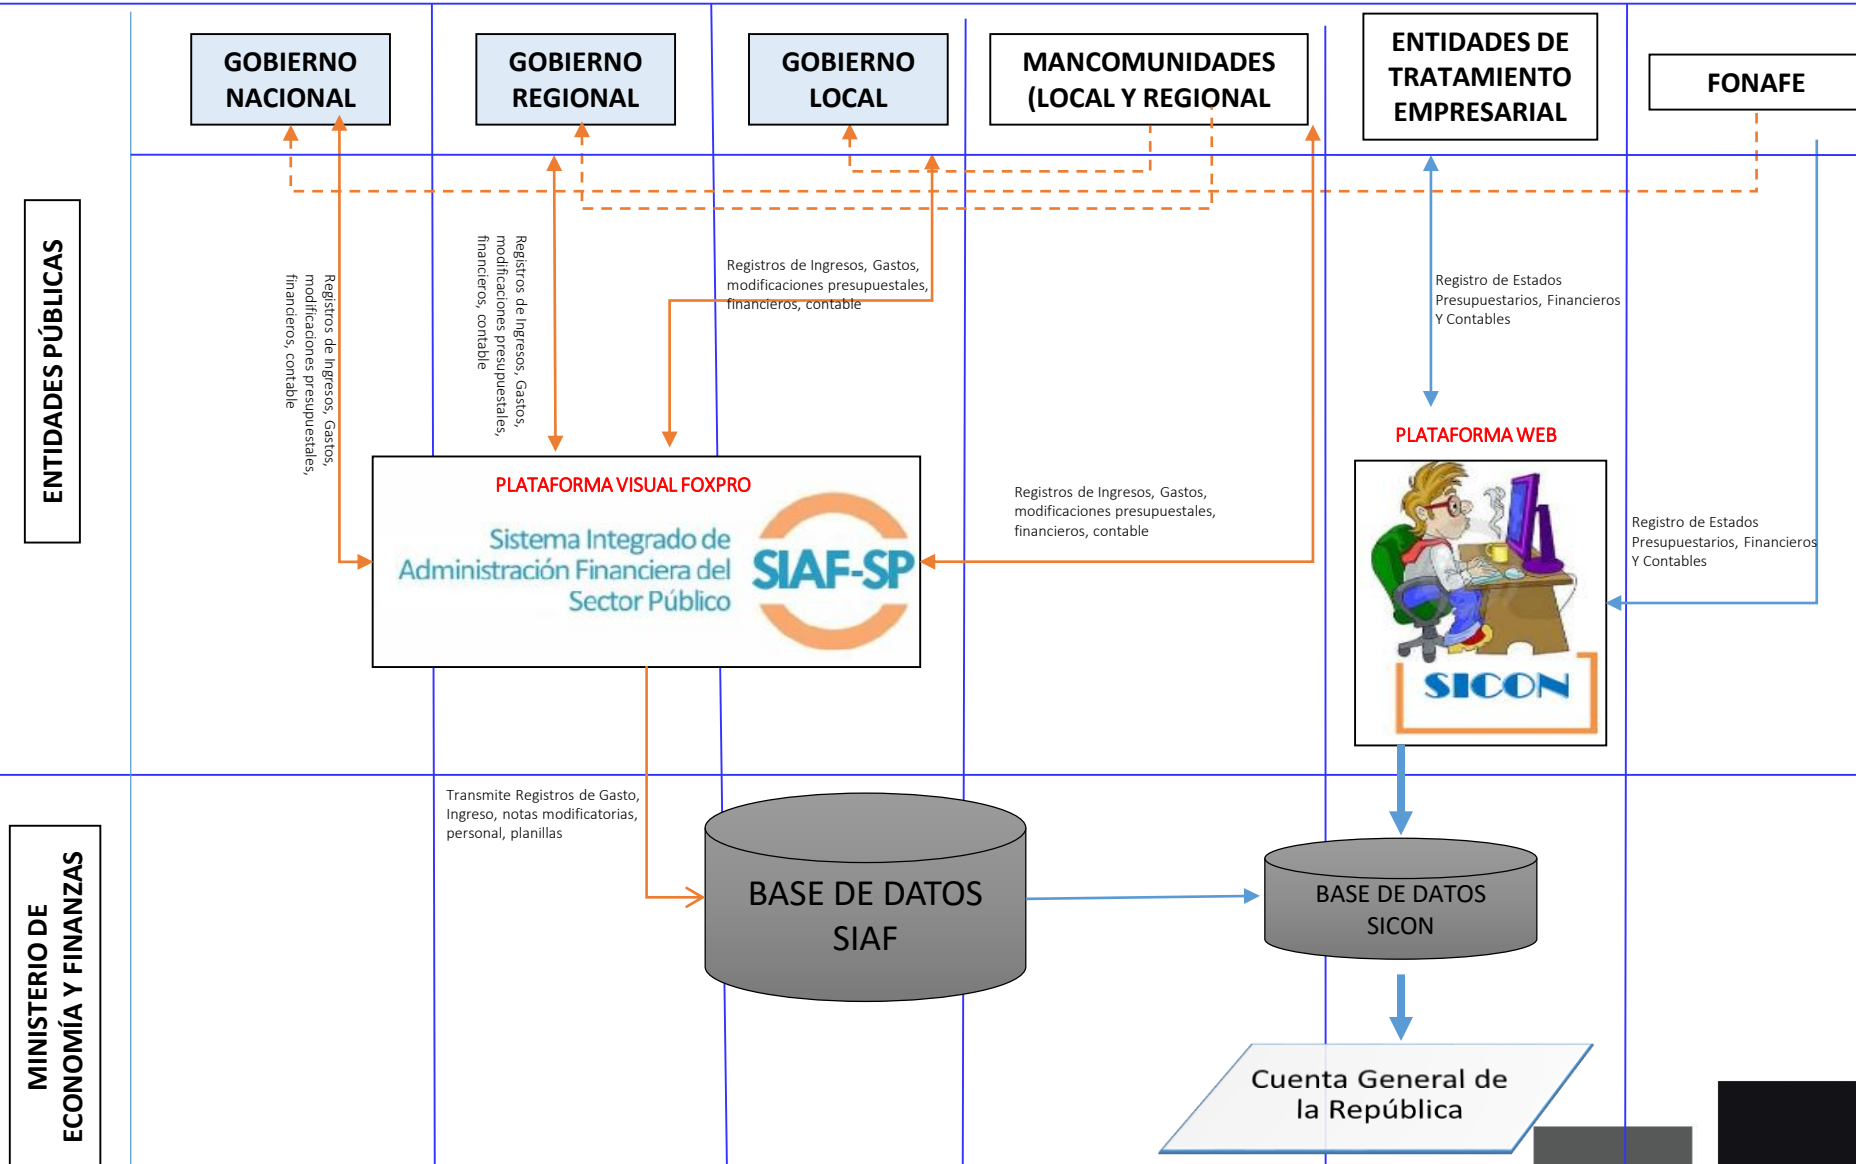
GOBIERNO NACIONAL

GOBIERNO REGIONAL

GOBIERNO LOCAL

MANCOMUNIDADES (LOCAL Y REGIONAL

ENTIDADES DE TRATAMIENTO EMPRESARIAL

FONAFE

ENTIDADES PÚBLICAS

Registros de Ingresos, Gastos, modificaciones presupuestales, financieros, contable

Registros de Ingresos, Gastos, modificaciones presupuestales, financieros, contable

Registros de Ingresos, Gastos, modificaciones presupuestales, financieros, contable

Registro de Estados Presupuestarios, Financieros Y Contables

PLATAFORMA WEB

PLATAFORMA VISUAL FOXPRO

Sistema Integrado de Administración Financiera del Sector Público

SIAF-SP

Registros de Ingresos, Gastos, modificaciones presupuestales, financieros, contable

Registro de Estados Presupuestarios, Financieros Y Contables

SICON

MINISTERIO DE ECONOMÍA Y FINANZAS

Transmite Registros de Gasto, Ingreso, notas modificatorias, personal, planillas

BASE DE DATOS SIAF

BASE DE DATOS SICON

Cuenta General de la República